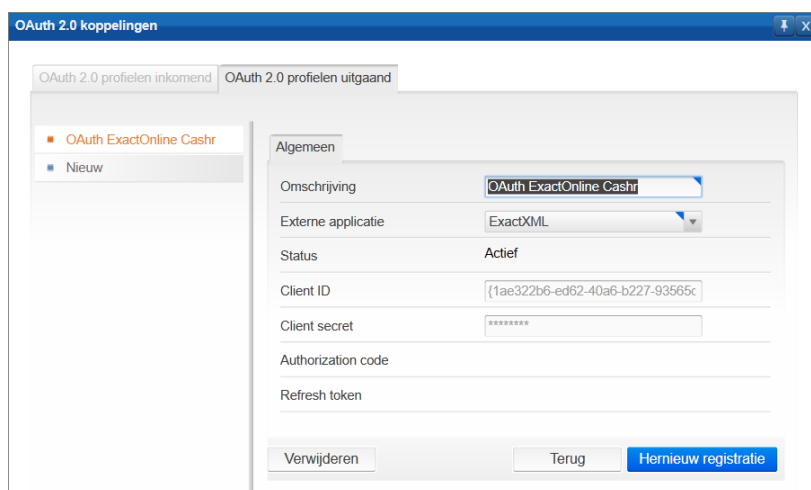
OAuth 2.0 koppelingen

OAuth 2.0 profielen inkomend | OAuth 2.0 profielen uitgaand

OAuth ExactOnline Cashr
Nieuw

Algemeen

| | |
|---|---|
| Omschrijving | OAuth ExactOnline Cashr |
| Externe applicatie | ExactXML |
| Status | Actief |
| Client ID | {1ae322b6-ed62-40a6-b227-93565c |
| Client secret | ******** |
| Authorization code | |
| Refresh token | |

Verwijderen | Terug | Hernieuw registratie